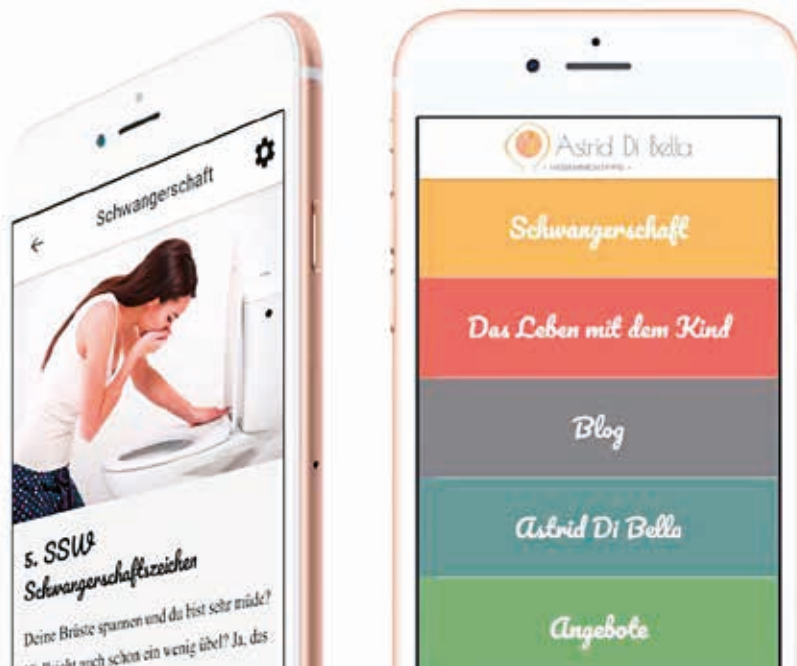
Schwangerschaft

5. SSW
Schwangerschaftszeichen

Deine Brüste spannen und du bist sehr müde? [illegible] auch schon ein wenig übel? Ja, das

Astrid Di Bella
HEBAMMENTIPPS

Schwangerschaft

Das Leben mit dem Kind

Blog

Astrid Di Bella

Angebote